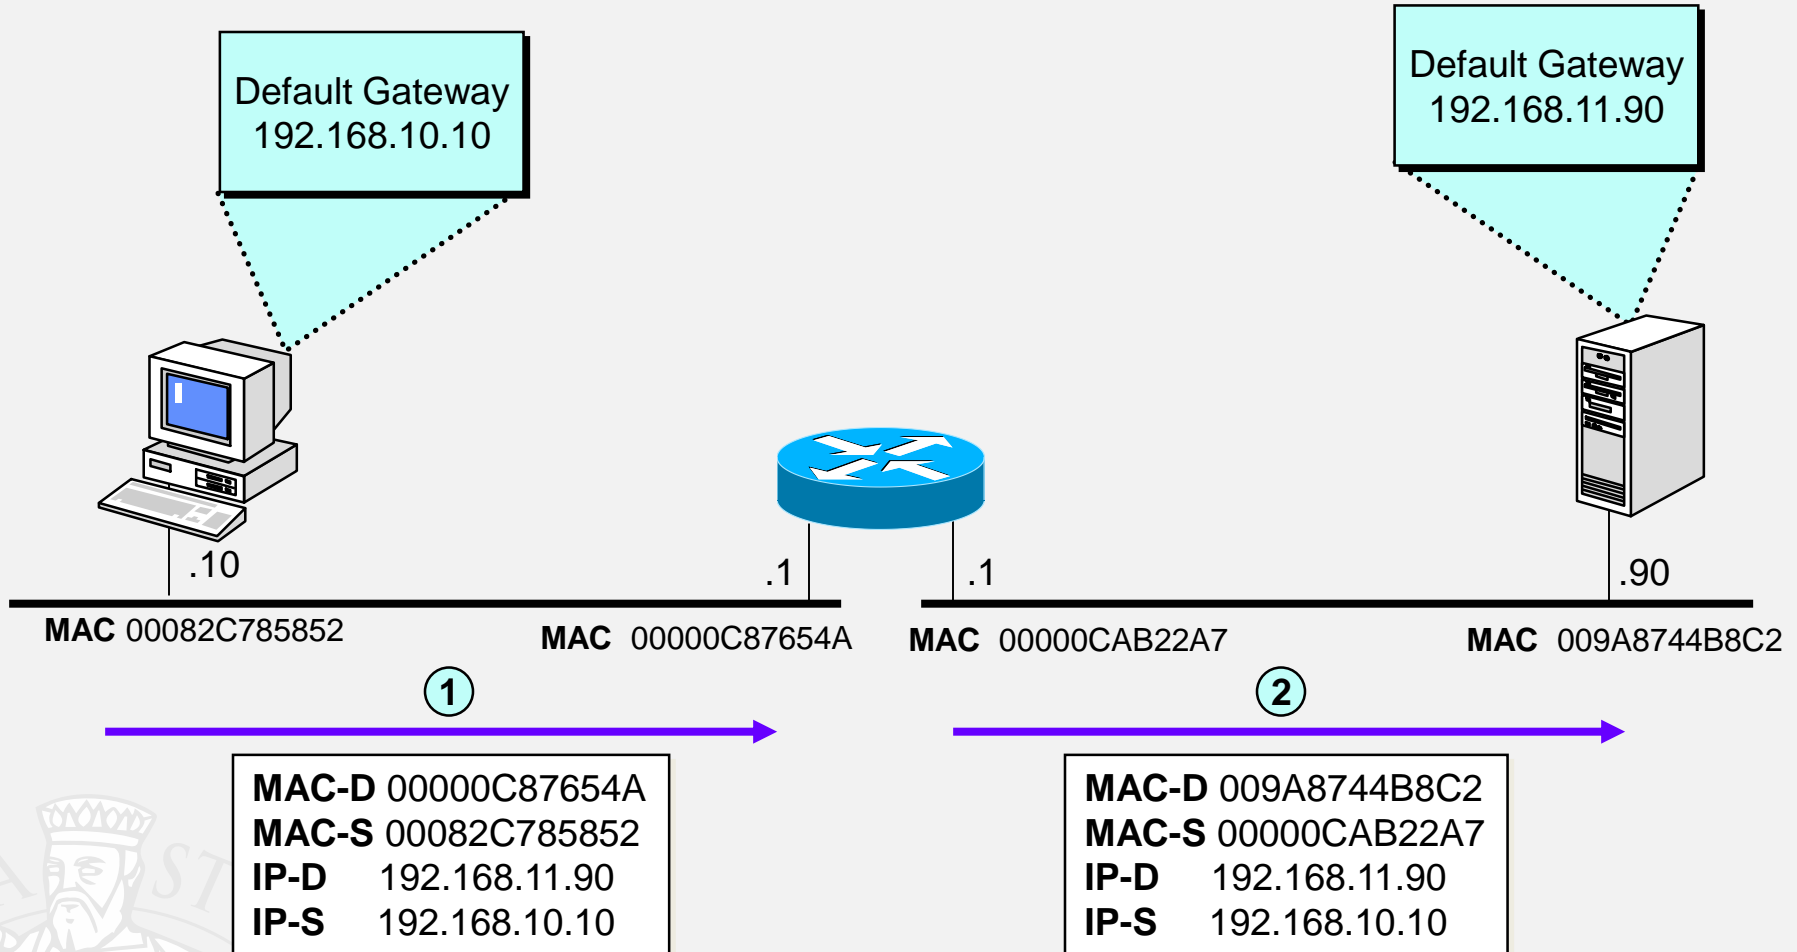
Default Gateway
192.168.10.10

Default Gateway
192.168.11.90

.10

.1

.1

.90

MAC 00082C785852

MAC 00000C87654A

MAC 00000CAB22A7

MAC 009A8744B8C2

1

2

MAC-D 00000C87654A
MAC-S 00082C785852
IP-D 192.168.11.90
IP-S 192.168.10.10

MAC-D 009A8744B8C2
MAC-S 00000CAB22A7
IP-D 192.168.11.90
IP-S 192.168.10.10